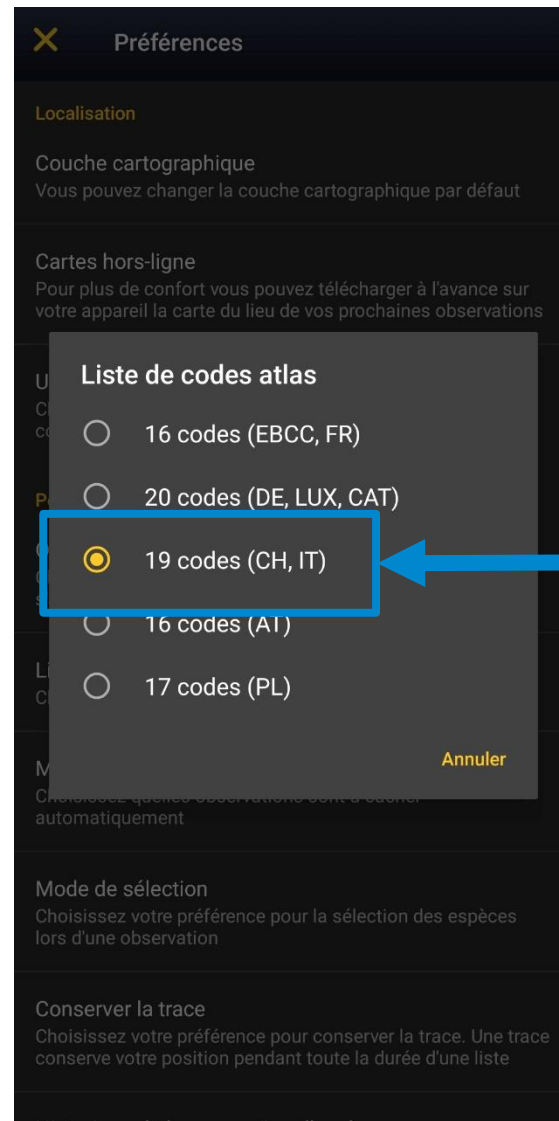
Préférences

Localisation

Couche cartographique
Vous pouvez changer la couche cartographique par défaut

Cartes hors-ligne
Pour plus de confort vous pouvez télécharger à l'avance sur votre appareil la carte du lieu de vos prochaines observations

U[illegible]
C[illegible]
c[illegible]

P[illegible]

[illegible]
s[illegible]

Li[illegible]
C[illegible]

M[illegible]
Choisissez quelles observations sont à cacher automatiquement

Liste de codes atlas

16 codes (EBCC, FR)

20 codes (DE, LUX, CAT)

19 codes (CH, IT)

16 codes (AT)

17 codes (PL)

Annuler

Mode de sélection
Choisissez votre préférence pour la sélection des espèces lors d'une observation

Conserver la trace
Choisissez votre préférence pour conserver la trace. Une trace conserve votre position pendant toute la durée d'une liste